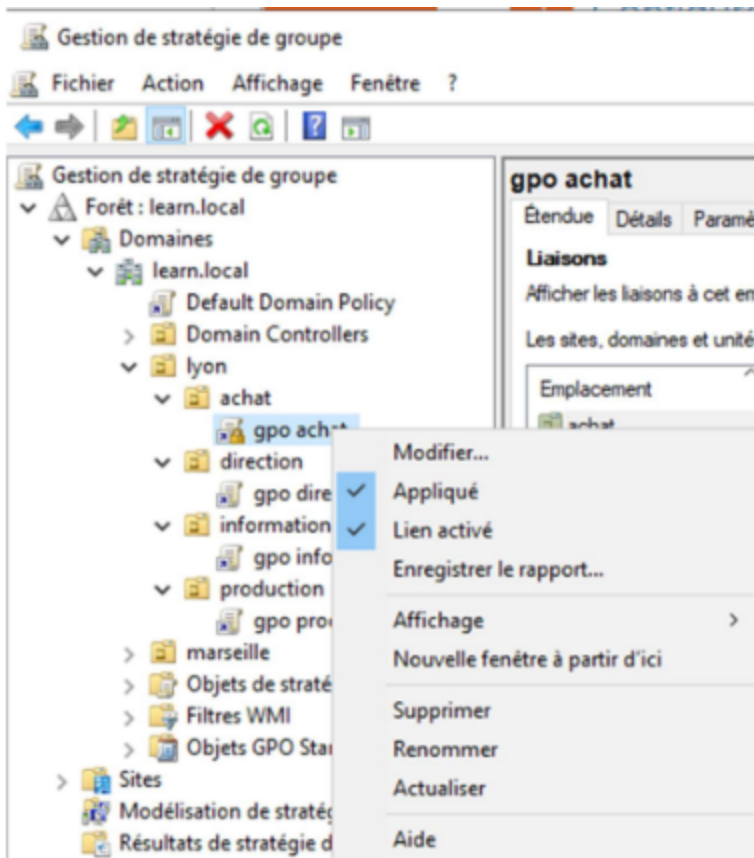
Gestion de stratégie de groupe

Fichier Action Affichage Fenêtre ?

Gestion de stratégie de groupe
Forêt : learn.local
Domaines
learn.local
Default Domain Policy
Domain Controllers
lyon
achat
gpo achat
direction
gpo dire
information
gpo info
production
gpo pro
marseille
Objets de straté
Filtres WMI
Objets GPO Sta
Sites
Modélisation de stratég
Résultats de stratégie d

gpo achat
Étendue Détails Paramè
Liaisons
Afficher les liaisons à cet em
Les sites, domaines et unité
Emplacement
achat

Modifier...
Appliqué
Lien activé
Enregistrer le rapport...
Affichage
Nouvelle fenêtre à partir d'ici
Supprimer
Renommer
Actualiser
Aide